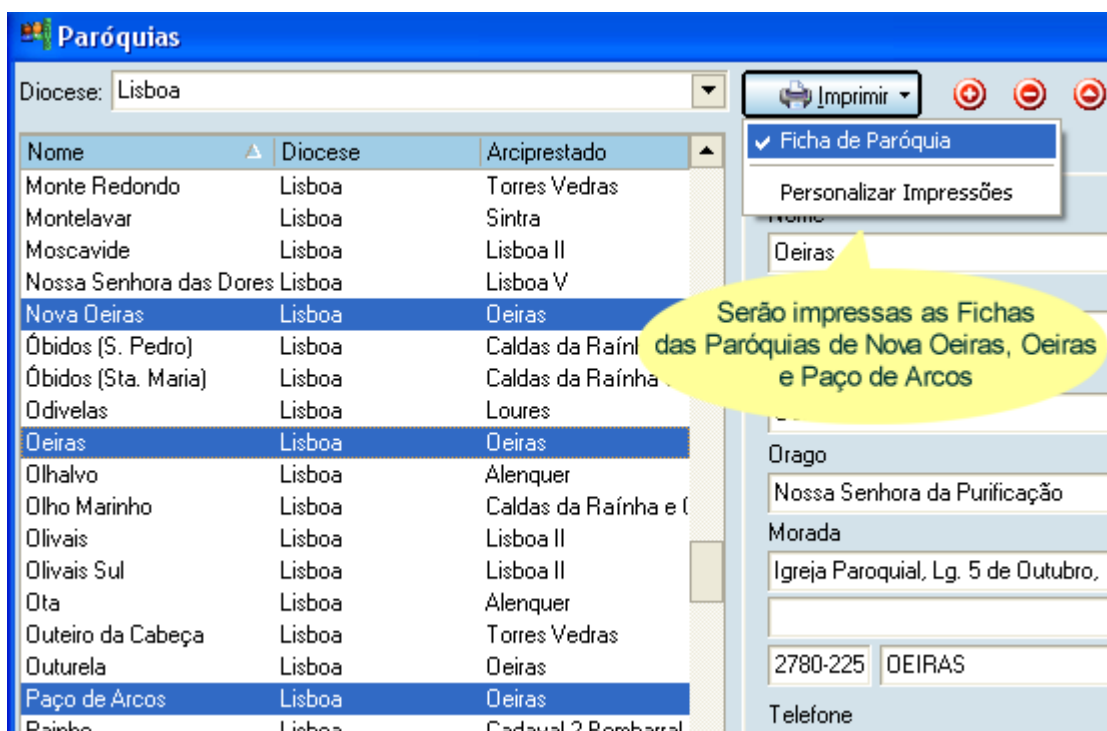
Paróquias

Diocese: Lisboa

Imprimir

Ficha de Paróquia

Personalizar Impressões

| Nome | Diocese | Arciprestado |
|---|---|---|
| Monte Redondo | Lisboa | Torres Vedras |
| Montelavar | Lisboa | Sintra |
| Moscavide | Lisboa | Lisboa II |
| Nossa Senhora das Dores | Lisboa | Lisboa V |
| Nova Oeiras | Lisboa | Oeiras |
| Óbidos (S. Pedro) | Lisboa | Caldas da Raính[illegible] |
| Óbidos (Sta. Maria) | Lisboa | Caldas da Raínha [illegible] |
| Odivelas | Lisboa | Loures |
| Oeiras | Lisboa | Oeiras |
| Olhalvo | Lisboa | Alenquer |
| Olho Marinho | Lisboa | Caldas da Raínha e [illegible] |
| Olivais | Lisboa | Lisboa II |
| Olivais Sul | Lisboa | Lisboa II |
| Ota | Lisboa | Alenquer |
| Outeiro da Cabeça | Lisboa | Torres Vedras |
| Outurela | Lisboa | Oeiras |
| Paço de Arcos | Lisboa | Oeiras |
| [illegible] | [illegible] | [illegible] |

Nome
Oeiras

Serão impressas as Fichas das Paróquias de Nova Oeiras, Oeiras e Paço de Arcos

Orago
Nossa Senhora da Purificação

Morada
Igreja Paroquial, Lg. 5 de Outubro,

2780-225 OEIRAS

Telefone